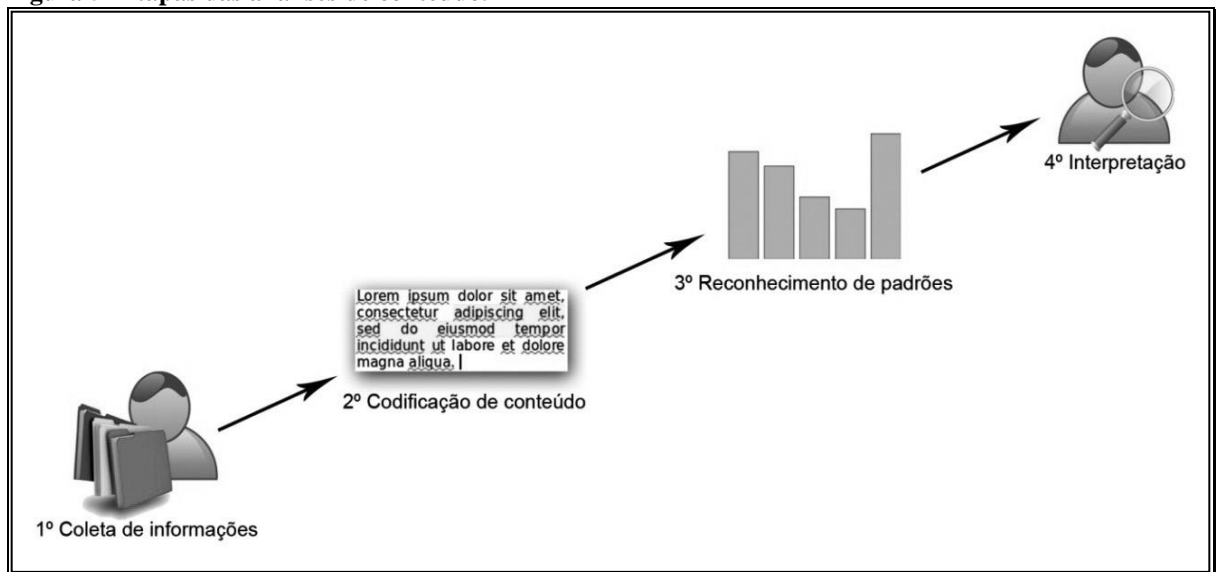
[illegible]

4º Interpretação

3º Reconhecimento de padrões

Lorem ipsum dolor sit amet, consectetur adipiscing elit, sed do eiusmod tempor incididunt ut labore et dolore magna aliqua.

2º Codificação de conteúdo

1º Coleta de informações